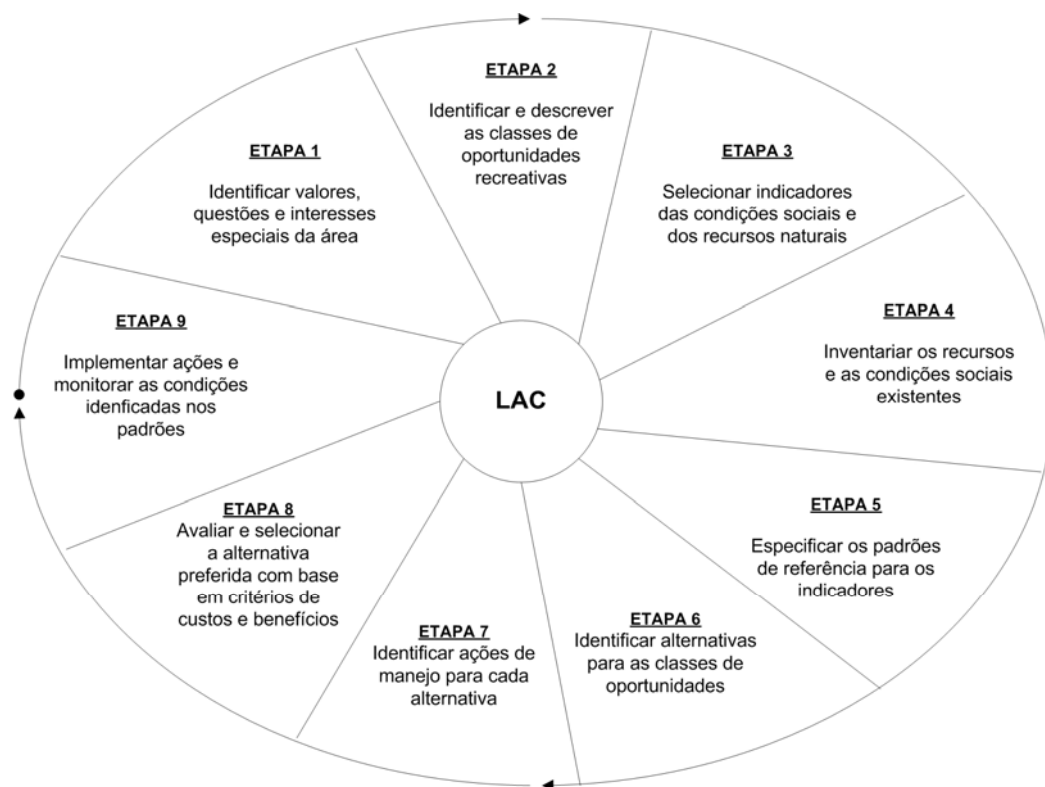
ETAPA 2

Identificar e descrever as classes de oportunidades recreativas

ETAPA 1

Identificar valores, questões e interesses especiais da área

ETAPA 3

Selecionar indicadores das condições sociais e dos recursos naturais

ETAPA 4

Inventariar os recursos e as condições sociais existentes

ETAPA 9

Implementar ações e monitorar as condições idenficadas nos padrões

LAC

ETAPA 5

Especificar os padrões de referência para os indicadores

ETAPA 8

Avaliar e selecionar a alternativa preferida com base em critérios de custos e benefícios

ETAPA 6

Identificar alternativas para as classes de oportunidades

ETAPA 7

Identificar ações de manejo para cada alternativa